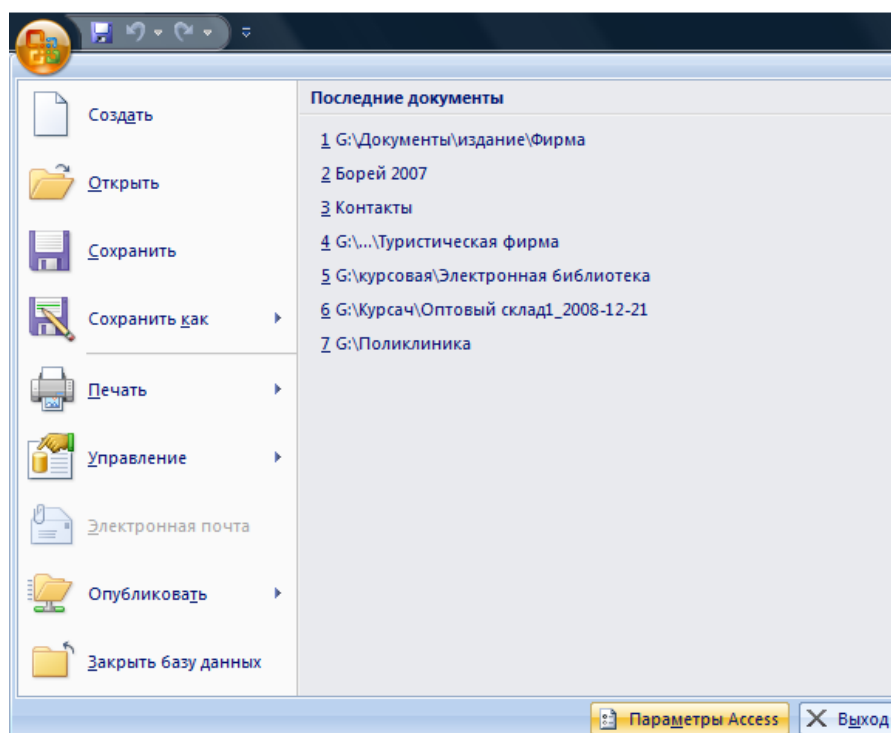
Создать

Открыть

Сохранить

Сохранить как

Печать

Управление

Электронная почта

Опубликовать

Закрыть базу данных

Последние документы

1 G:\Документы\издание\Фирма

2 Борей 2007

3 Контакты

4 G:\...\Туристическая фирма

5 G:\курсовая\Электронная библиотека

6 G:\Курсач\Оптовый склад1_2008-12-21

7 G:\Поликлиника

Параметры Access

Выход